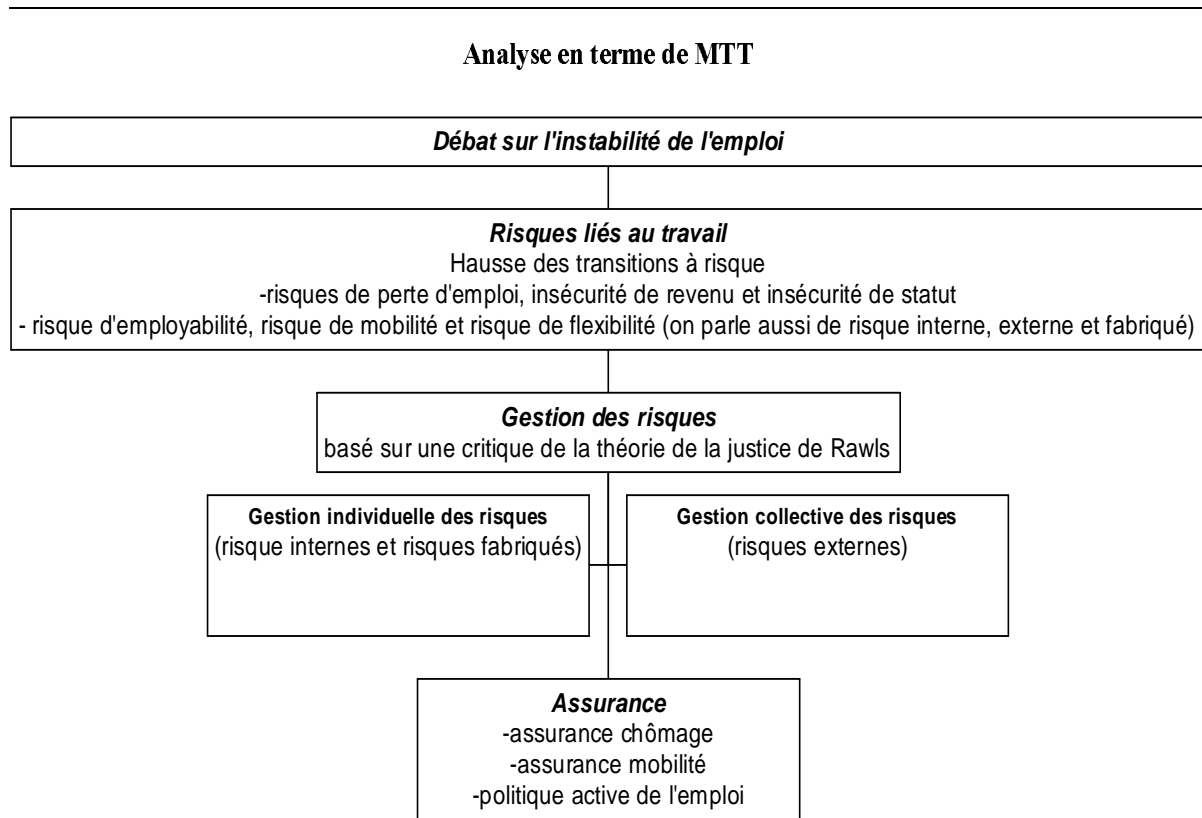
Analyse en terme de MTT

Débat sur l'instabilité de l'emploi

Risques liés au travail
Hausse des transitions à risque
-risques de perte d'emploi, insécurité de revenu et insécurité de statut
- risque d'employabilité, risque de mobilité et risque de flexibilité (on parle aussi de risque interne, externe et fabriqué)

Gestion des risques
basé sur une critique de la théorie de la justice de Rawls

Gestion individuelle des risques
(risque internes et risques fabriqués)

Gestion collective des risques
(risques externes)

Assurance
-assurance chômage
-assurance mobilité
-politique active de l'emploi